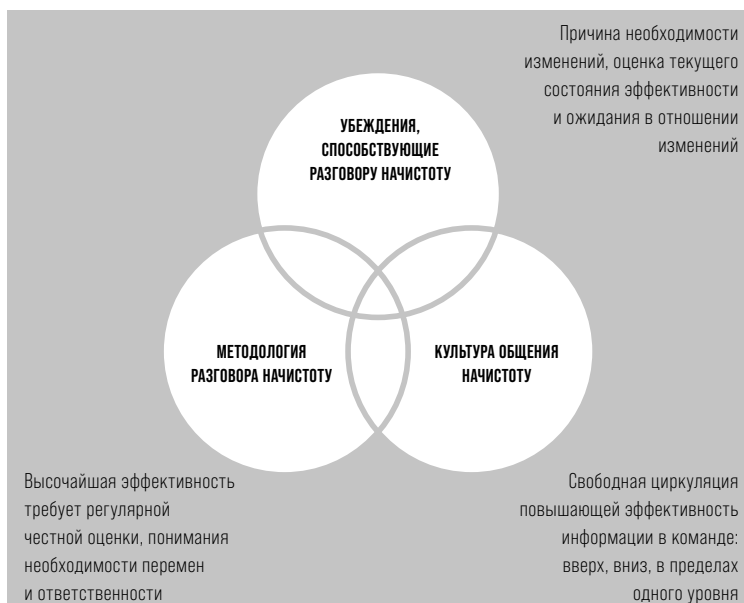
Причина необходимости изменений, оценка текущего состояния эффективности и ожидания в отношении изменений

УБЕЖДЕНИЯ, СПОСОБСТВУЮЩИЕ РАЗГОВОРУ НАЧИСТОТУ

МЕТОДОЛОГИЯ РАЗГОВОРА НАЧИСТОТУ

КУЛЬТУРА ОБЩЕНИЯ НАЧИСТОТУ

Высочайшая эффективность требует регулярной честной оценки, понимания необходимости перемен и ответственности

Свободная циркуляция повышающей эффективность информации в команде: вверх, вниз, в пределах одного уровня